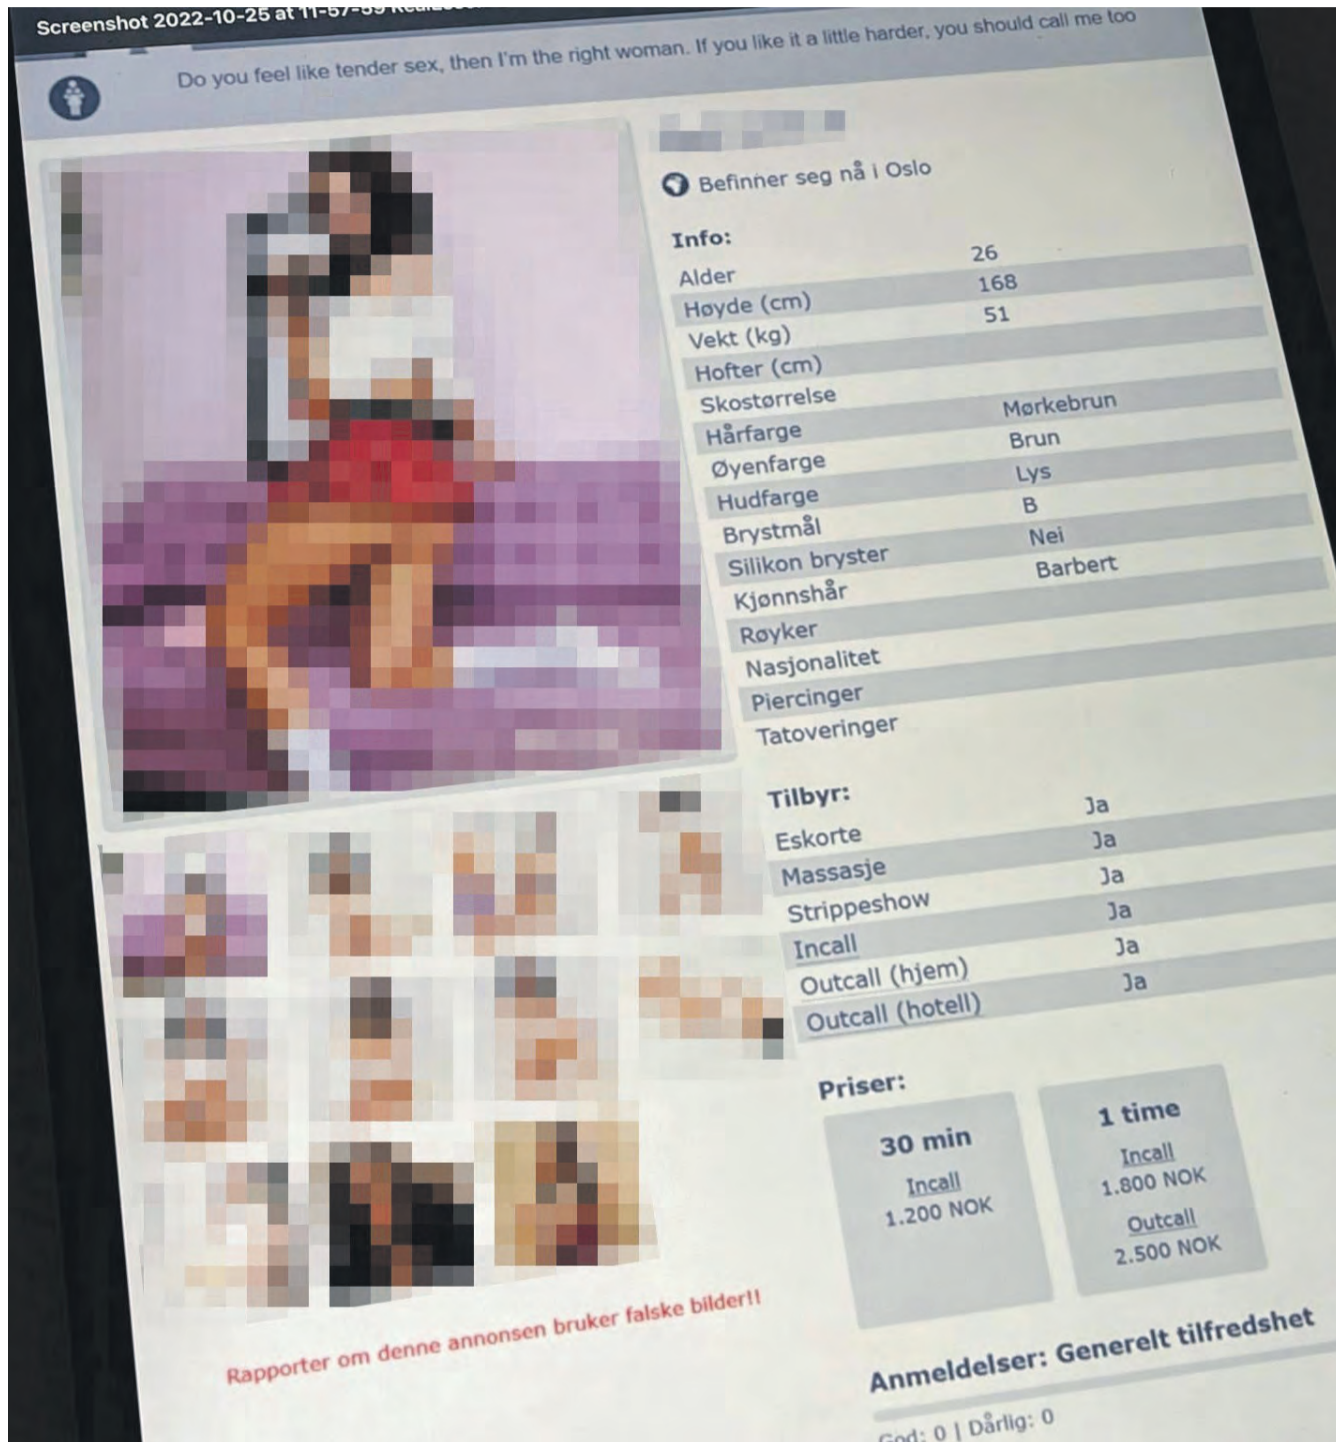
Screenshot 2022-10-25 at 11-57-59 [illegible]

Do you feel like tender sex, then I'm the right woman. If you like it a little harder, you should call me too

Befinner seg nå i Oslo

Info:

| | |
|---|---|
| Alder | 26 |
| Høyde (cm) | 168 |
| Vekt (kg) | 51 |
| Hofter (cm) | |
| Skostørrelse | |
| Hårfarge | Mørkebrun |
| Øyenfarge | Brun |
| Hudfarge | Lys |
| Brystmål | B |
| Silikon bryster | Nei |
| Kjønnshår | Barbert |
| Røyker | |
| Nasjonalitet | |
| Piercinger | |
| Tatoveringer | |

Tilbyr:

| | |
|---|---|
| Eskorte | Ja |
| Massasje | Ja |
| Strippeshow | Ja |
| Incall | Ja |
| Outcall (hjem) | Ja |
| Outcall (hotell) | Ja |

Priser:

30 min
Incall
1.200 NOK

1 time
Incall
1.800 NOK
Outcall
2.500 NOK

Rapporter om denne annonsen bruker falske bilder!!

Anmeldelser: Generelt tilfredshet

God: 0 | Dårlig: 0